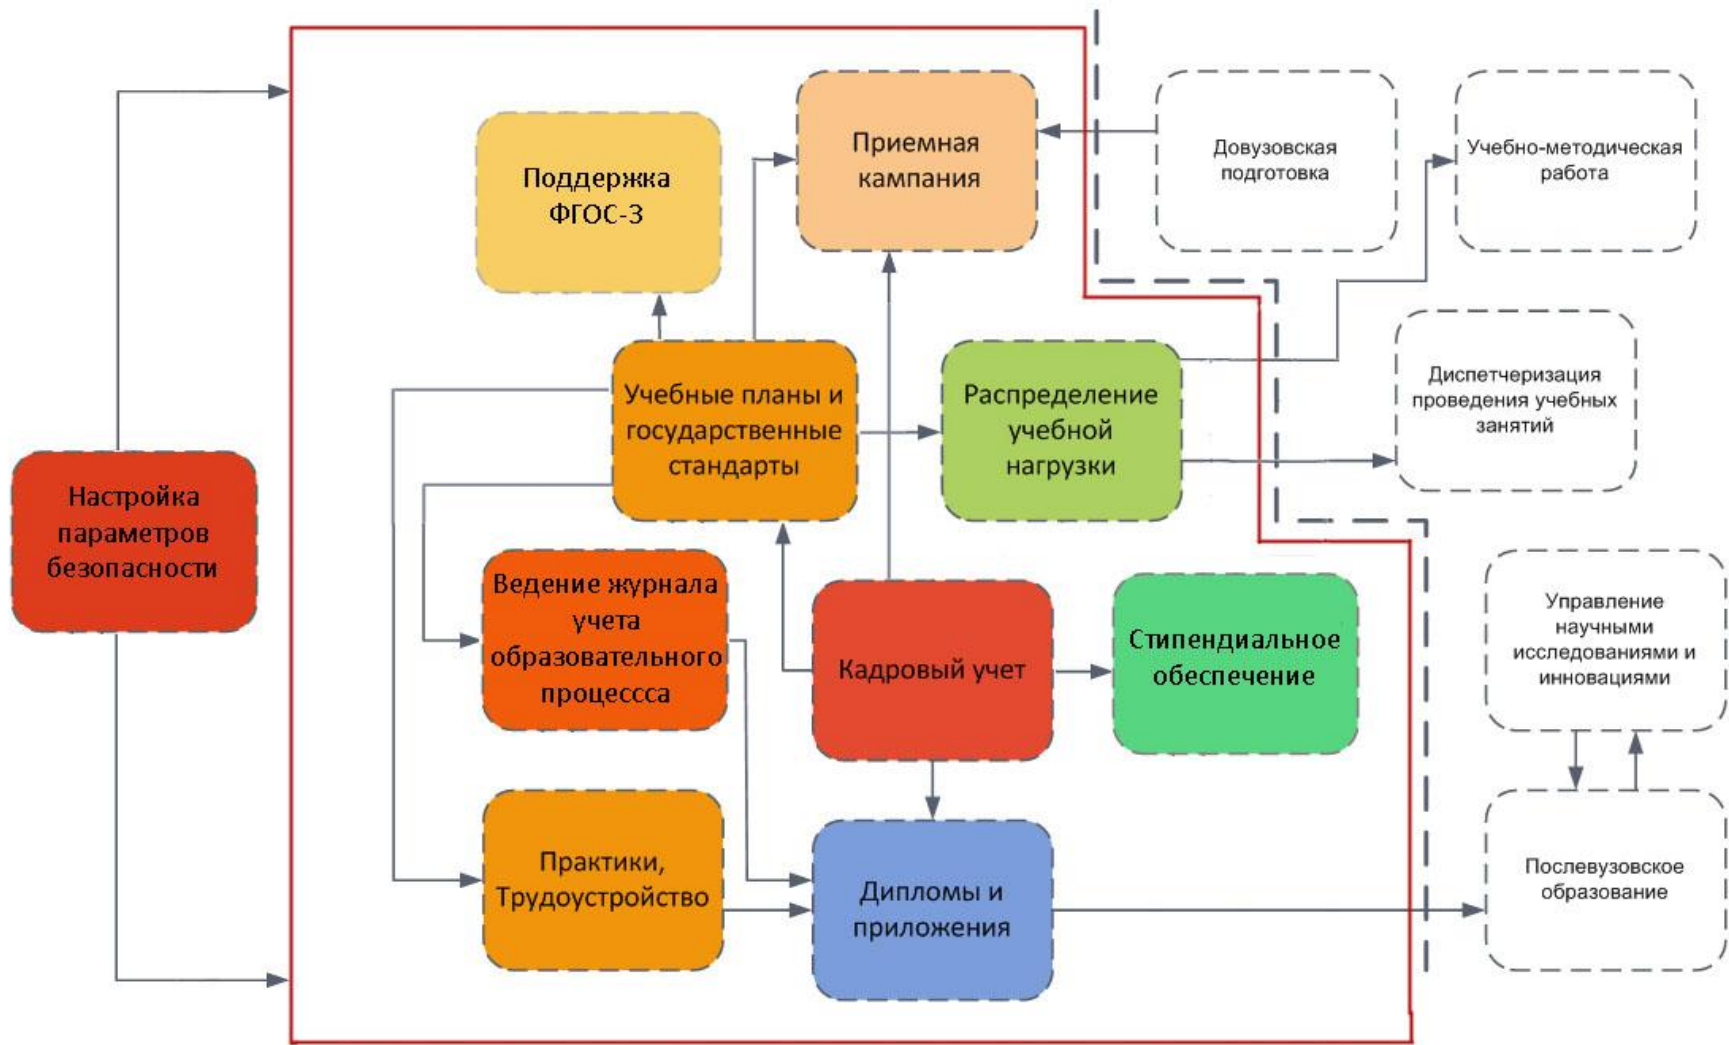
Настройка параметров безопасности

Поддержка ФГОС-3

Приемная кампания

Довузовская подготовка

Учебно-методическая работа

Учебные планы и государственные стандарты

Распределение учебной нагрузки

Диспетчеризация проведения учебных занятий

Ведение журнала учета образовательного процессса

Кадровый учет

Стипендиальное обеспечение

Управление научными исследованиями и инновациями

Практики, Трудоустройство

Дипломы и приложения

Послевузовское образование